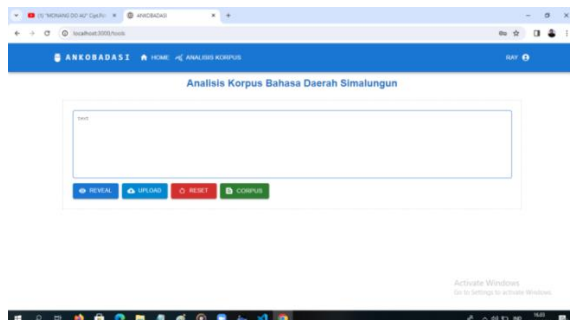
(1) "MONANG DO AU" Cipt.Ri ×
ANKOBADASI ×
localhost:3000/tools

ANKOBADASI HOME ANALISIS KORPUS RAY

Analisis Korpus Bahasa Daerah Simalungun

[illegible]

REVEAL UPLOAD RESET CORPUS

Activate Windows
Go to Settings to activate Windows.